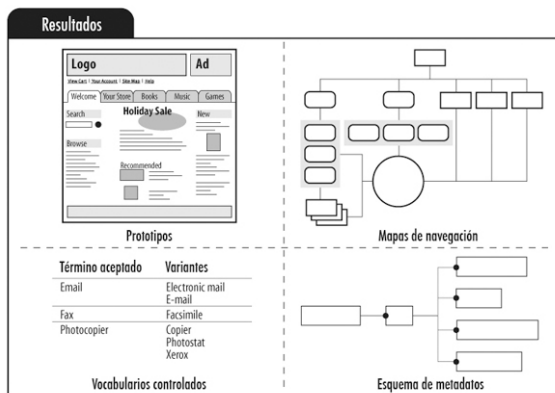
Resultados

Logo

Ad

View Cart | Your Account | Site Map | Help

Welcome

Your Store

Books

Music

Games

Search

Holiday Sale

New

Browse

Recommended

Prototipos

Mapas de navegación

| Término aceptado | Variantes |
|---|---|
| Email | Electronic mail<br>E-mail |
| Fax | Facsimile |
| Photocopier | Copier<br>Photostat<br>Xerox |

Vocabularios controlados

Esquema de metadatos